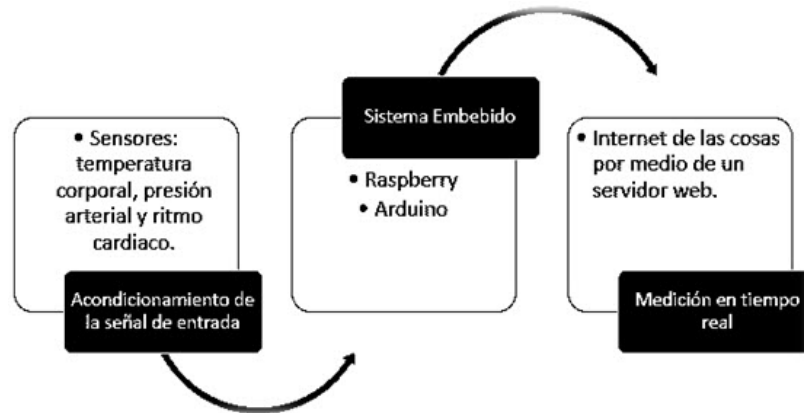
• Sensores: temperatura corporal, presión arterial y ritmo cardiaco.

Acondicionamiento de la señal de entrada

Sistema Embebido

• Raspberry
• Arduino

• Internet de las cosas por medio de un servidor web.

Medición en tiempo real